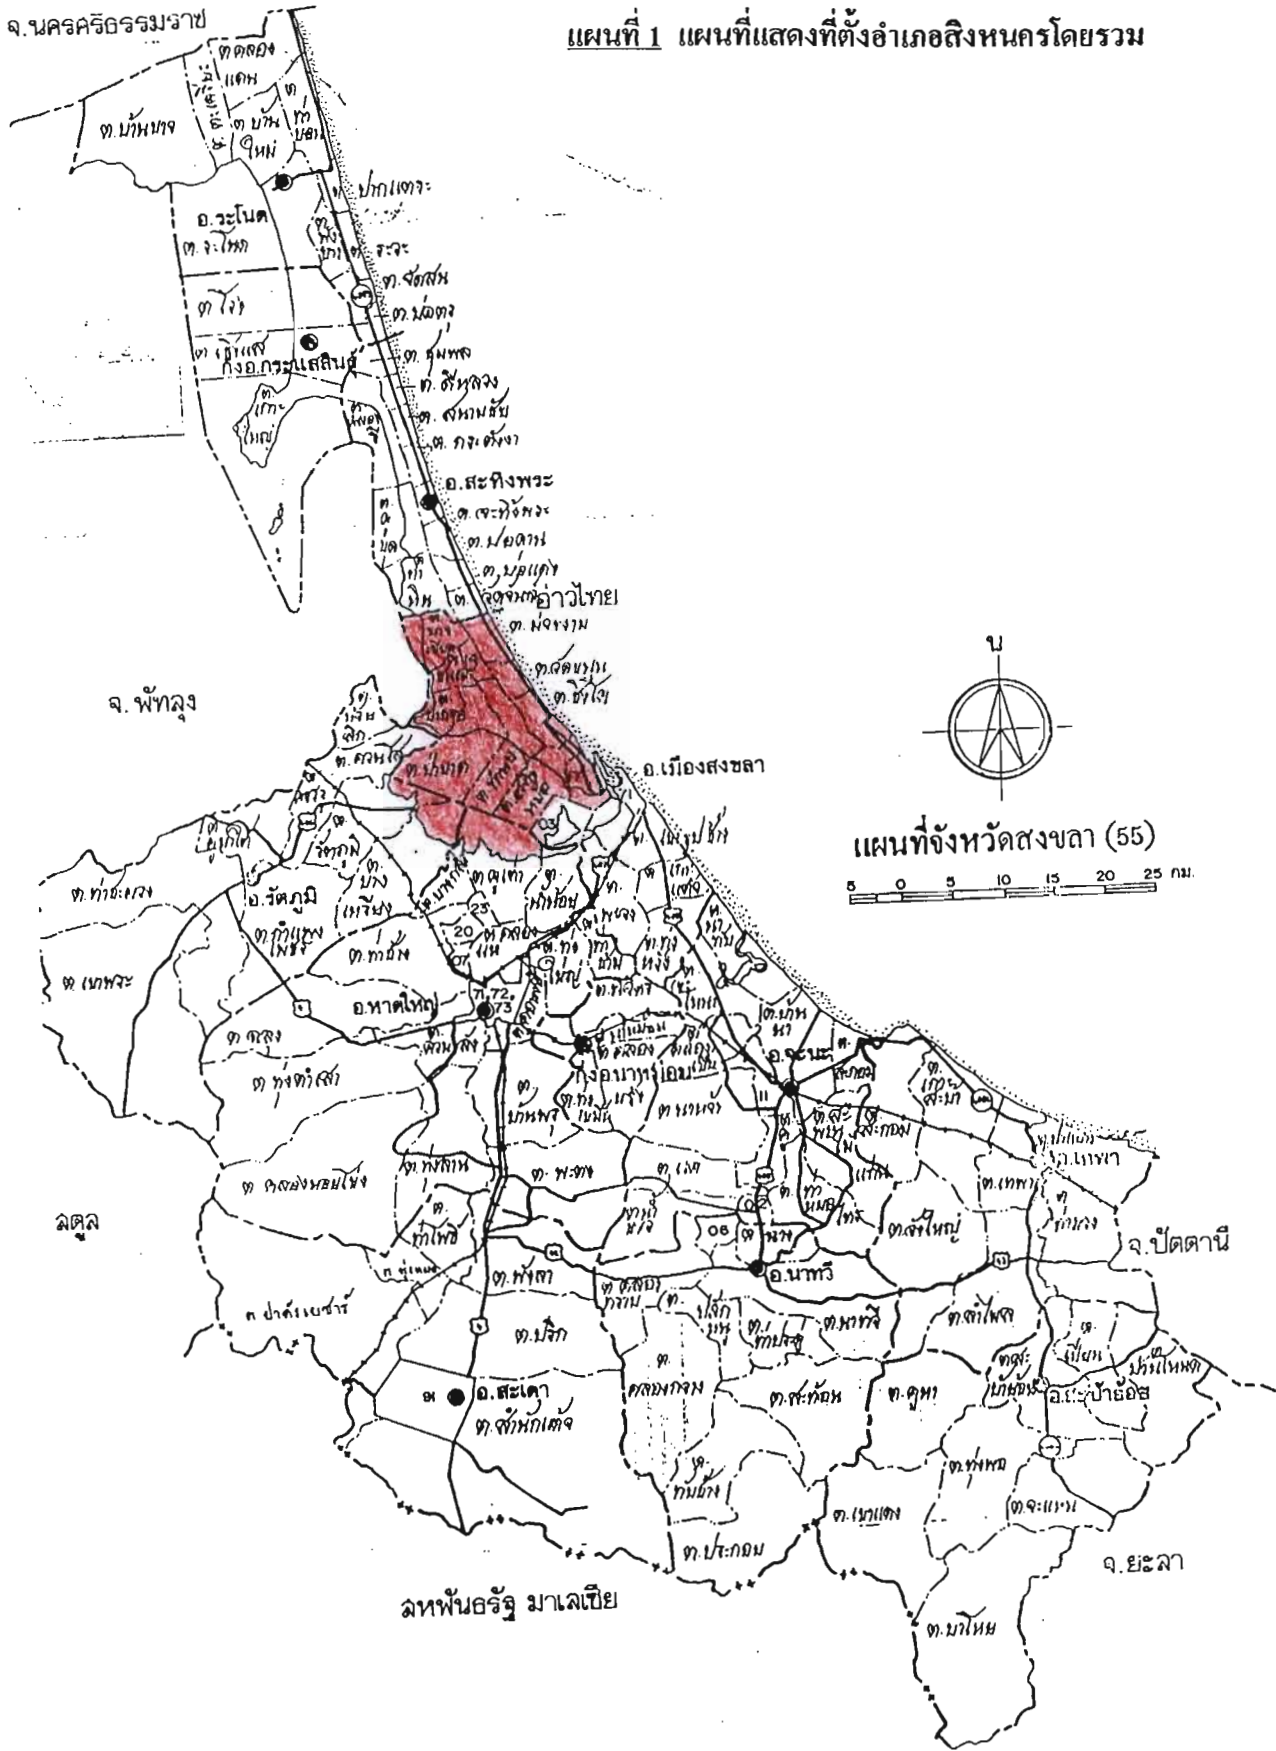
แผนที่ 1 แผนที่แสดงที่ตั้งอำเภอสิงหนครโดยรวม

จ.นครศรีธรรมราช

ต.คลองแดน

ต.บ้านใหม่

ต.บ้านขาว

อ.ระโนด

ต.ระโนด

ต.ปากแตระ

ต.ระวะ

ต.วัดสน

ต.บ่อตรุ

ต.ไงัง

ต.เชิงแส

กิ่งอ.กระแสสินธุ์

ต.ชุมพล

ต.สีหยัง

ต.สนามชัย

ต.กระดังงา

ต.เกาะใหญ่

อ.สทิงพระ

ต.จะทิ้งพระ

ต.บ่อดาน

ต.บ่อแดง

ต.วัดจันทร์

อ่าวไทย

ต.ม่วงงาม

ต.วัดขนุน

ต.ชิงโค

จ. พัทลุง

อ.เมืองสงขลา

แผนที่จังหวัดสงขลา (55)

5 0 5 10 15 20 25 กม.

ต.คูเต่า

ต.ท่าข้าม

ต.รัตภูมิ

ต.กำแพงเพชร

ต.ท่าชะมวง

ต.เขาพระ

อ.หาดใหญ่

ต.ทุ่งตำเสา

ต.คลองหอยโข่ง

ต.พะตง

อ.จะนะ

ต.ทับช้าง

ต.นาทับ

ต.สะกอม

ต.นาหว้า

ต.นาทวี

ต.สะท้อน

ต.ฉาง

อ.นาทวี

ต.คลองกวาง

ต.ปริก

ต.พังลา

สตูล

ต.ปาดังเบซาร์

อ.สะเดา

ต.สำนักแต้ว

ต.ทุ่งหมอ

ต.ประกอบ

ต.คูหา

ต.ทุ่งพอ

ต.เขาแดง

ต.จะแหน

อ.สะบ้าย้อย

ต.เทพา

จ.ปัตตานี

จ.ยะลา

ต.บาโหย

ลหพันธรัฐ มาเลเซีย

น